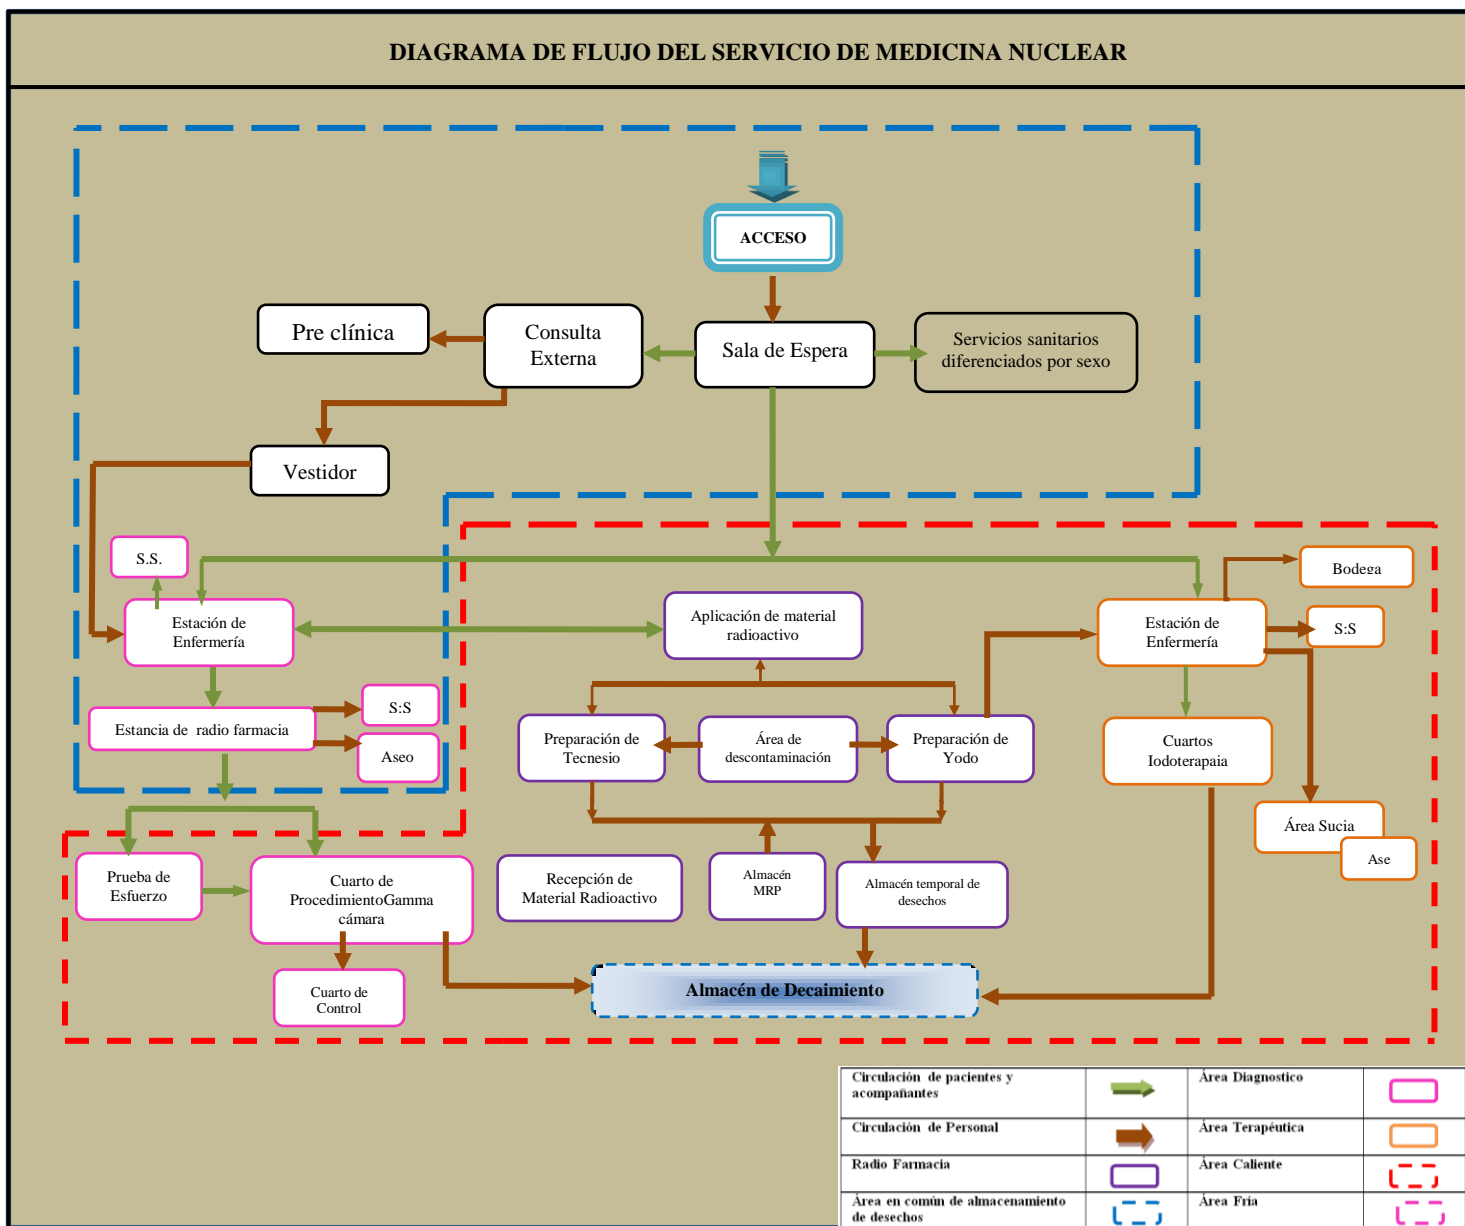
DIAGRAMA DE FLUJO DEL SERVICIO DE MEDICINA NUCLEAR

ACCESO

Pre clínica

Consulta Externa

Sala de Espera

Servicios sanitarios diferenciados por sexo

Vestidor

S.S.

Estación de Enfermería

Aplicación de material radioactivo

Estación de Enfermería

Bodega

S:S

Estancia de radio farmacia

S:S

Aseo

Preparación de Tecnesio

Área de descontaminación

Preparación de Yodo

Cuartos Iodoterapaia

Área Sucia

Ase

Prueba de Esfuerzo

Cuarto de ProcedimientoGamma cámara

Recepción de Material Radioactivo

Almacén MRP

Almacén temporal de desechos

Cuarto de Control

Almacén de Decaimiento

| Circulación de pacientes y acompañantes | | Área Diagnostico | |
|---|---|---|---|
| Circulación de Personal | | Área Terapéutica | |
| Radio Farmacia | | Área Caliente | |
| Área en común de almacenamiento de desechos | | Área Fría | |